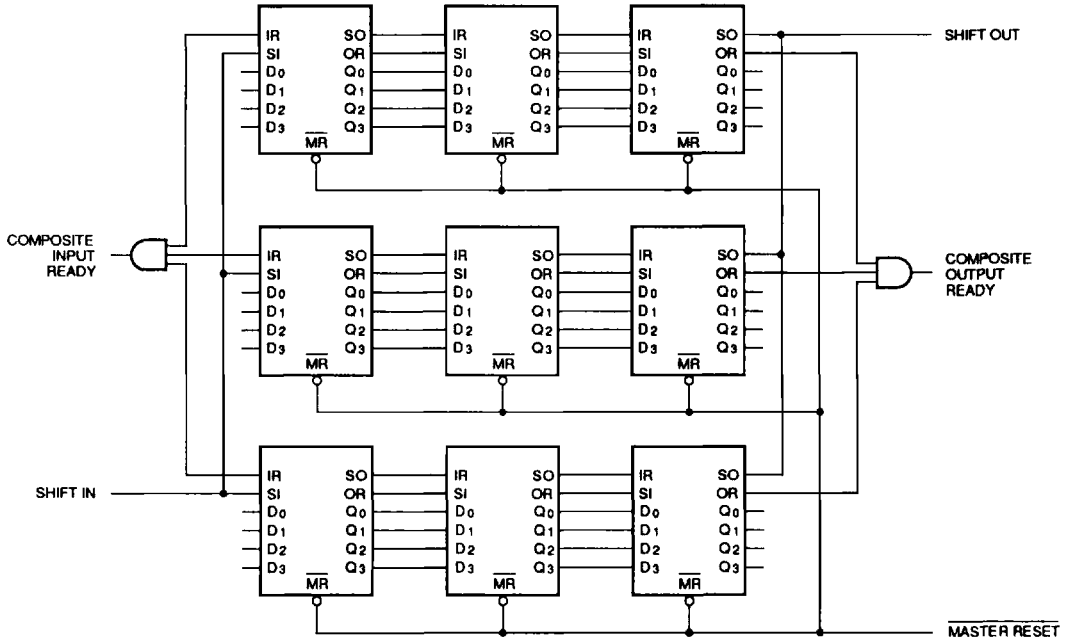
IR SO
SI OR
$D_0$ $Q_0$
$D_1$ $Q_1$
$D_2$ $Q_2$
$D_3$ $Q_3$
$\overline{MR}$

IR SO
SI OR
$D_0$ $Q_0$
$D_1$ $Q_1$
$D_2$ $Q_2$
$D_3$ $Q_3$
$\overline{MR}$

IR SO
SI OR
$D_0$ $Q_0$
$D_1$ $Q_1$
$D_2$ $Q_2$
$D_3$ $Q_3$
$\overline{MR}$

SHIFT OUT

COMPOSITE INPUT READY

IR SO
SI OR
$D_0$ $Q_0$
$D_1$ $Q_1$
$D_2$ $Q_2$
$D_3$ $Q_3$
$\overline{MR}$

IR SO
SI OR
$D_0$ $Q_0$
$D_1$ $Q_1$
$D_2$ $Q_2$
$D_3$ $Q_3$
$\overline{MR}$

IR SO
SI OR
$D_0$ $Q_0$
$D_1$ $Q_1$
$D_2$ $Q_2$
$D_3$ $Q_3$
$\overline{MR}$

COMPOSITE OUTPUT READY

SHIFT IN

IR SO
SI OR
$D_0$ $Q_0$
$D_1$ $Q_1$
$D_2$ $Q_2$
$D_3$ $Q_3$
$\overline{MR}$

IR SO
SI OR
$D_0$ $Q_0$
$D_1$ $Q_1$
$D_2$ $Q_2$
$D_3$ $Q_3$
$\overline{MR}$

IR SO
SI OR
$D_0$ $Q_0$
$D_1$ $Q_1$
$D_2$ $Q_2$
$D_3$ $Q_3$
$\overline{MR}$

$\overline{\text{MASTER RESET}}$